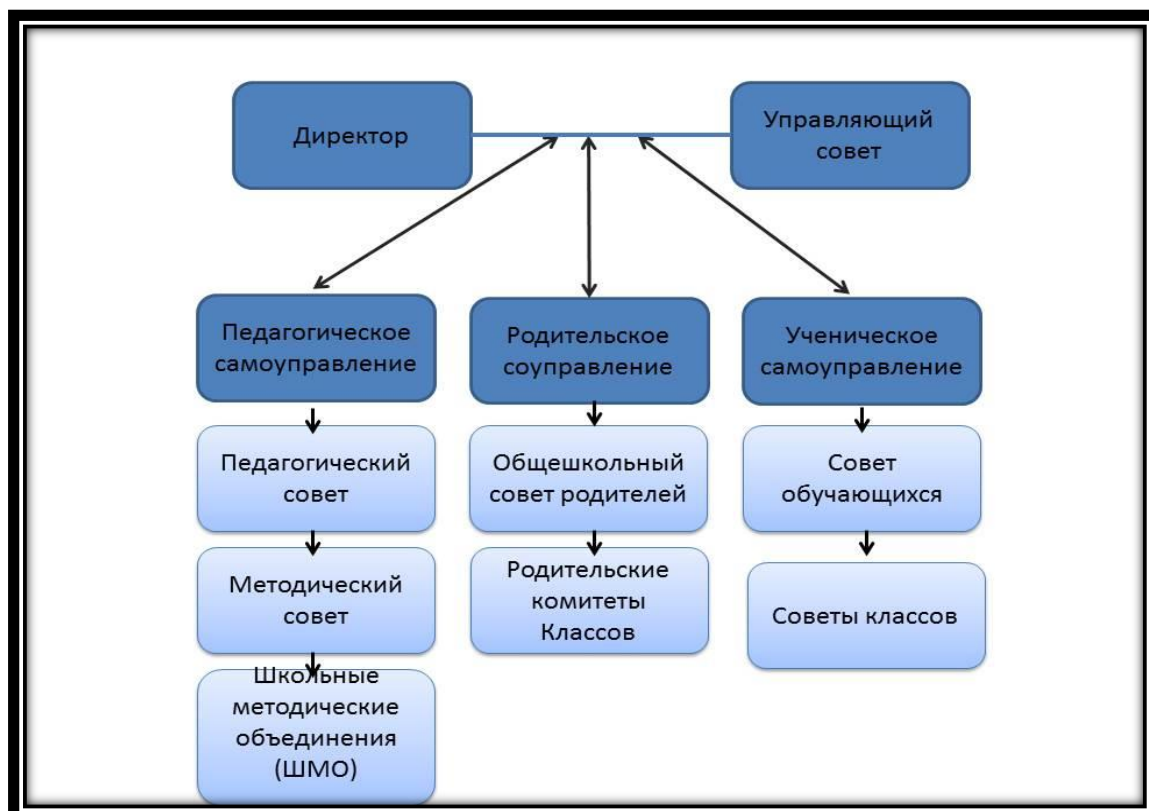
Директор

Управляющий совет

Педагогическое самоуправление

Родительское соуправление

Ученическое самоуправление

Педагогический совет

Методический совет

Школьные методические объединения (ШМО)

Общешкольный совет родителей

Родительские комитеты Классов

Совет обучающихся

Советы классов